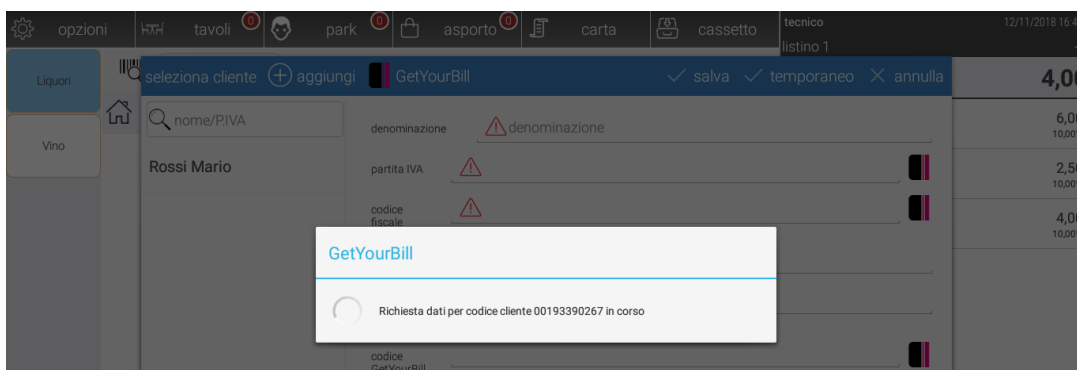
opzioni tavoli 0 park 0 asporto 0 carta cassetto tecnico listino 1 12/11/2018 16:4

Liquori

Vino

seleziona cliente aggiungi GetYourBill salva temporaneo annulla

4,0

nome/P.IVA

Rossi Mario

denominazione denominazione

partita IVA

codice fiscale

6,0 10,00

2,5 10,00

4,0 10,00

GetYourBill

Richiesta dati per codice cliente 00193390267 in corso

codice GetYourBill